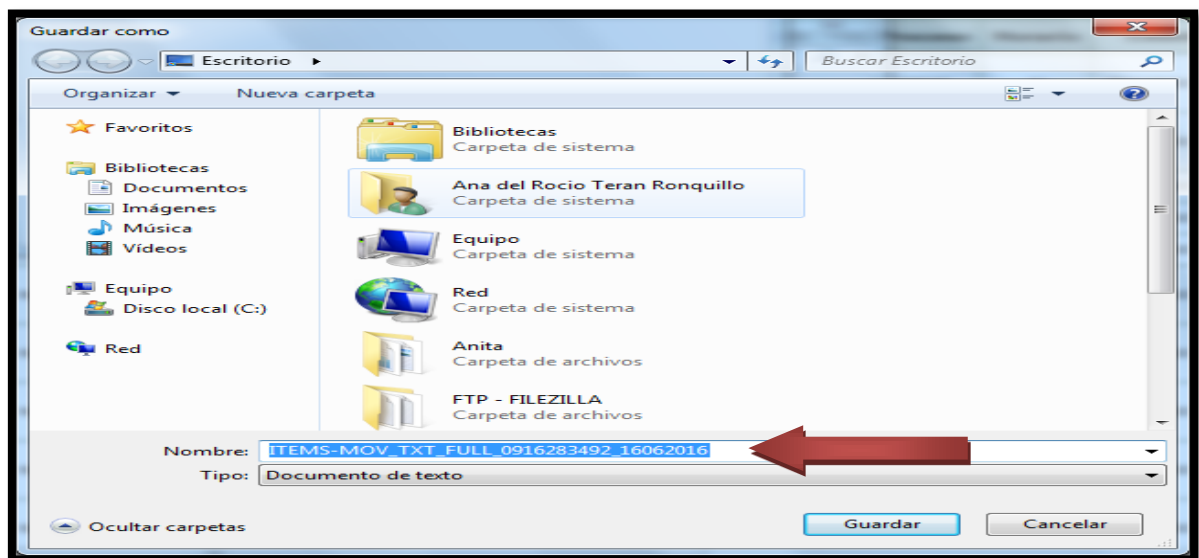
Guardar como

Escritorio ▸

Buscar Escritorio

Organizar ▾ Nueva carpeta

Favoritos

Bibliotecas
Documentos
Imágenes
Música
Vídeos

Equipo
Disco local (C:)

Red

Bibliotecas
Carpeta de sistema

Ana del Rocio Teran Ronquillo
Carpeta de sistema

Equipo
Carpeta de sistema

Red
Carpeta de sistema

Anita
Carpeta de archivos

FTP - FILEZILLA
Carpeta de archivos

Nombre: ITEMS-MOV_TXT_FULL_0916283492_16062016

Tipo: Documento de texto

Ocultar carpetas

Guardar Cancelar